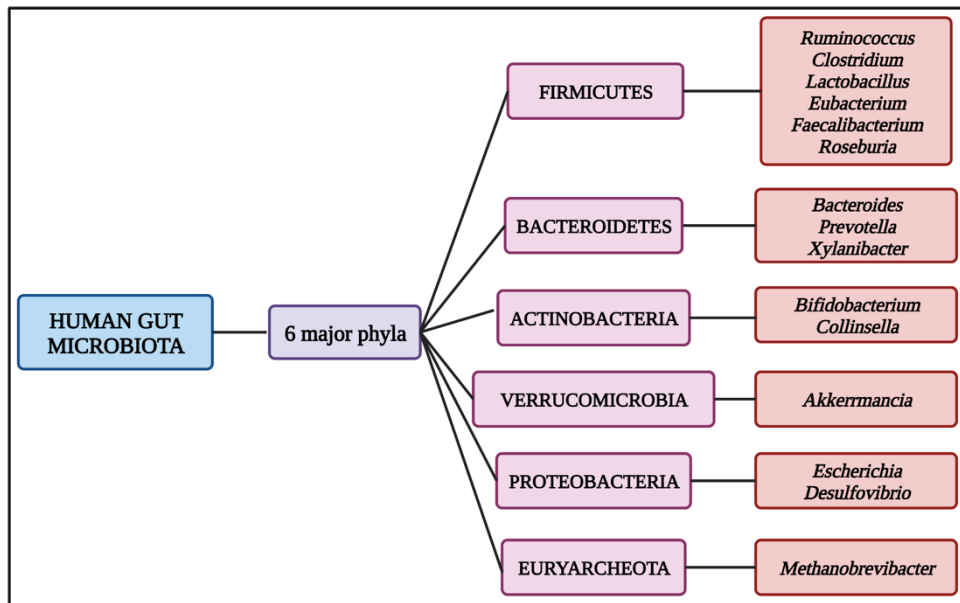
HUMAN GUT MICROBIOTA

6 major phyla

FIRMICUTES

Ruminococcus
Clostridium
Lactobacillus
Eubacterium
Faecalibacterium
Roseburia

BACTEROIDETES

Bacteroides
Prevotella
Xylanibacter

ACTINOBACTERIA

Bifidobacterium
Collinsella

VERRUCOMICROBIA

Akkerrmancia

PROTEOBACTERIA

Escherichia
Desulfovibrio

EURYARCHEOTA

Methanobrevibacter